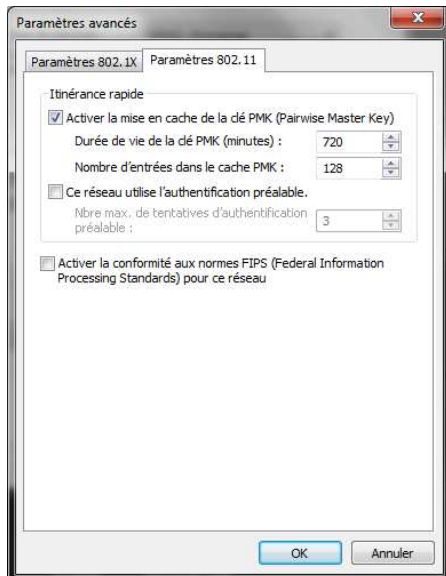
Paramètres avancés

Paramètres 802.1X | Paramètres 802.11

Itinérance rapide

Activer la mise en cache de la clé PMK (Pairwise Master Key)

Durée de vie de la clé PMK (minutes) : 720

Nombre d'entrées dans le cache PMK : 128

Ce réseau utilise l'authentification préalable.

Nbre max. de tentatives d'authentification préalable : 3

Activer la conformité aux normes FIPS (Federal Information Processing Standards) pour ce réseau

OK Annuler